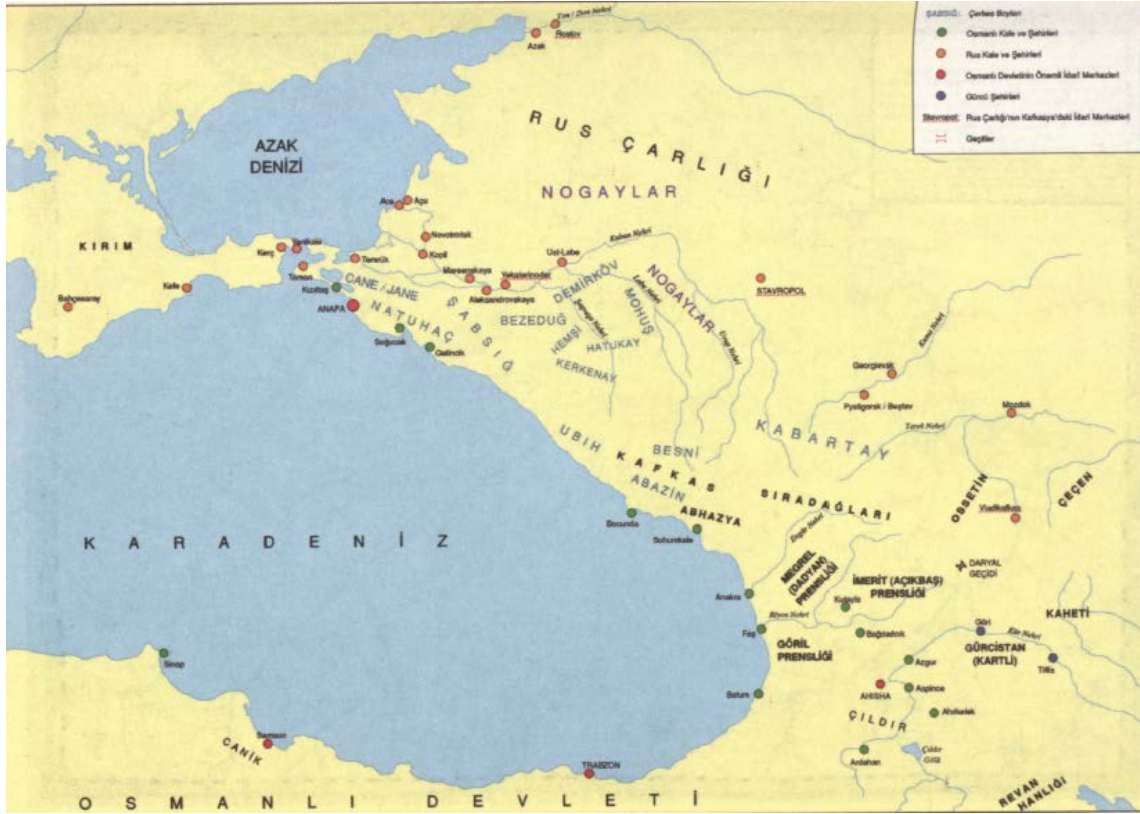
SABSIĞ: Çerkes Boyları
Osmanlı Kale ve Şehirleri
Rus Kale ve Şehirleri
Osmanlı Devletinin Önemli İdari Merkezleri
Gürcü Şehirleri
Stavropol: Rus Çarlığı'nın Kafkasya'daki İdari Merkezleri
Geçitler

Ten / Don Nehri
Azak
Rostov

AZAK DENİZİ

RUS ÇARLIĞI
NOGAYLAR

Aça
Açu
Novotroitsk
Kopil
Usl-Laba
Kuban Nehri
KIRIM
Kerç
Yenikale
Temrük
Taman
Kefe
Bahçesaray
Kızıltaş
Marsenskaya
Yekaterinodar
Aleksandrovskaya
ANAPA
CANE / JANE
NATUHAÇ
SABSIĞ
BEZEDUĞ
DEMİRKÖV
MOHUŞ
NOGAYLAR
STAVROPOL
HEMSİ
HATUKAY
KERKENAY
Soğucak
Gelincik
Georgievsk
Pyatigorsk / Beştav
Mozdok
Terek Nehri
UBIH
KAFKAS
BESNİ
KABARTAY
ABAZİN
ABHAZYA
SIRADAĞLARI
OSSETİN
ÇEÇEN
Vladikafkas
Sohumkale
Sosunda
KARADENİZ
MEGREL (DADYAN) PRENSLİĞİ
İMERİT (AÇIKBAŞ) PRENSLİĞİ
DARYAL GEÇİDİ
Anakra
Kutayis
Rion Nehri
Foş
GÖRİL PRENSLİĞİ
Bağdadcık
Göri
Kür Nehri
KAHETİ
GÜRCİSTAN (KARTLİ)
Tiflis
Azgur
AHISHA
Aspince
Batum
Sinop
ÇILDIR
Ahılkelek
Ardahan
Çıldır Gölü
Samsun
CANİK
TRABZON
REVAN HANLIĞI
OSMANLI DEVLETİ